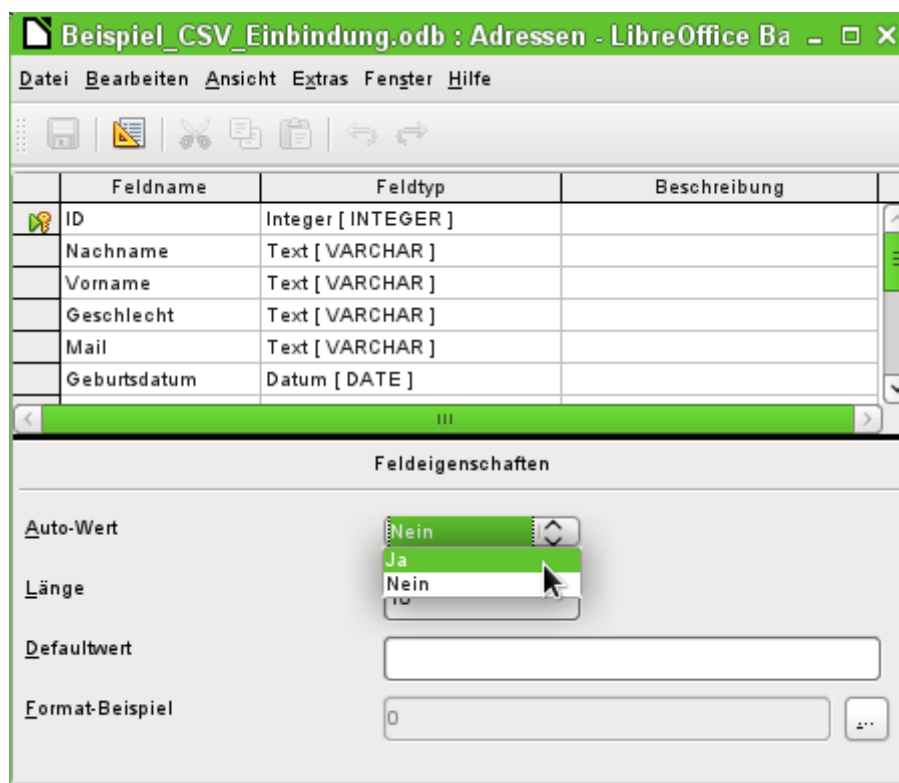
Beispiel_CSV_Einbindung.odb : Adressen - LibreOffice Ba

Datei Bearbeiten Ansicht Extras Fenster Hilfe

| Feldname | Feldtyp | Beschreibung |
|---|---|---|
| ID | Integer [ INTEGER ] | |
| Nachname | Text [ VARCHAR ] | |
| Vorname | Text [ VARCHAR ] | |
| Geschlecht | Text [ VARCHAR ] | |
| Mail | Text [ VARCHAR ] | |
| Geburtsdatum | Datum [ DATE ] | |

Feldeigenschaften

Auto-Wert Nein

Ja
Nein

Länge 10

Defaultwert

Format-Beispiel 0 ...